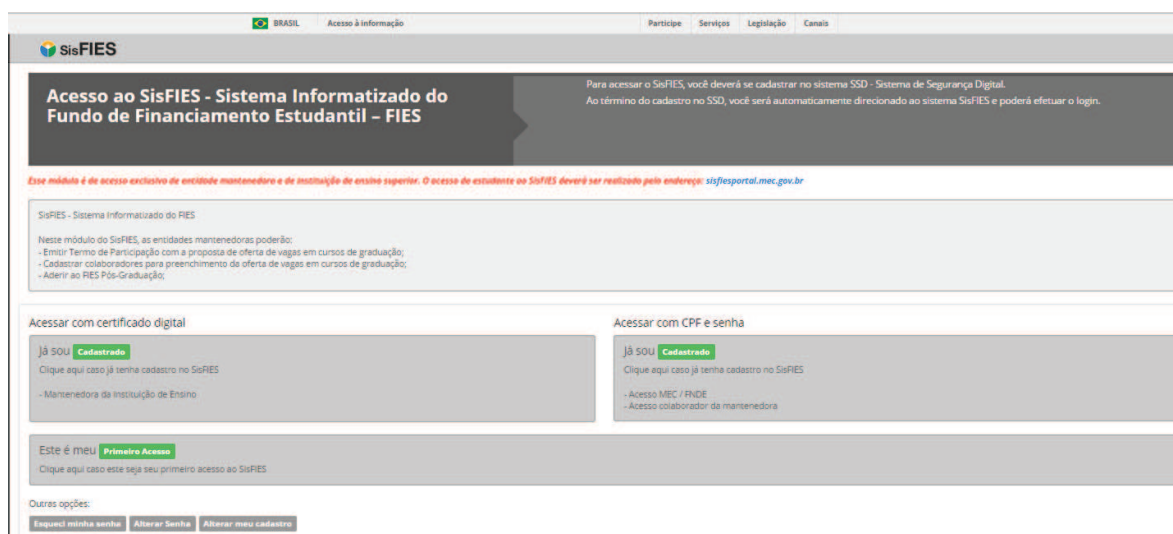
BRASIL Acesso à informação

Participe Serviços Legislação Canais

SisFIES

Acesso ao SisFIES - Sistema Informatizado do Fundo de Financiamento Estudantil – FIES

Para acessar o SisFIES, você deverá se cadastrar no sistema SSD - Sistema de Segurança Digital.
Ao término do cadastro no SSD, você será automaticamente direcionado ao sistema SisFIES e poderá efetuar o login.

Esse módulo é de acesso exclusivo de entidade mantenedora e de instituição de ensino superior. O acesso do estudante ao SisFIES deverá ser realizado pelo endereço: sisfiesportal.mec.gov.br

SisFIES - Sistema Informatizado do FIES

Neste módulo do SisFIES, as entidades mantenedoras poderão:
- Emitir Termo de Participação com a proposta de oferta de vagas em cursos de graduação;
- Cadastrar colaboradores para preenchimento da oferta de vagas em cursos de graduação;
- Aderir ao FIES Pós-Graduação;

Acessar com certificado digital

Já sou Cadastrado
Clique aqui caso já tenha cadastro no SisFIES

- Mantenedora da Instituição de Ensino

Acessar com CPF e senha

Já sou Cadastrado
Clique aqui caso já tenha cadastro no SisFIES

- Acesso MEC / FNDE
- Acesso colaborador da mantenedora

Este é meu Primeiro Acesso
Clique aqui caso este seja seu primeiro acesso ao SisFIES

Outras opções:
Esqueci minha senha Alterar Senha Alterar meu cadastro